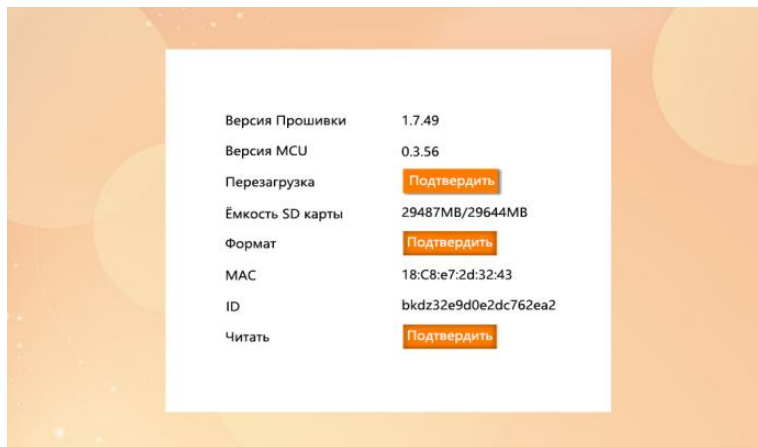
| | |
|---|---|
| Версия Прошивки | 1.7.49 |
| Версия MCU | 0.3.56 |
| Перезагрузка | Подтвердить |
| Ёмкость SD карты | 29487MB/29644MB |
| Формат | Подтвердить |
| MAC | 18:C8:e7:2d:32:43 |
| ID | bkdz32e9d0e2dc762ea2 |
| Читать | Подтвердить |